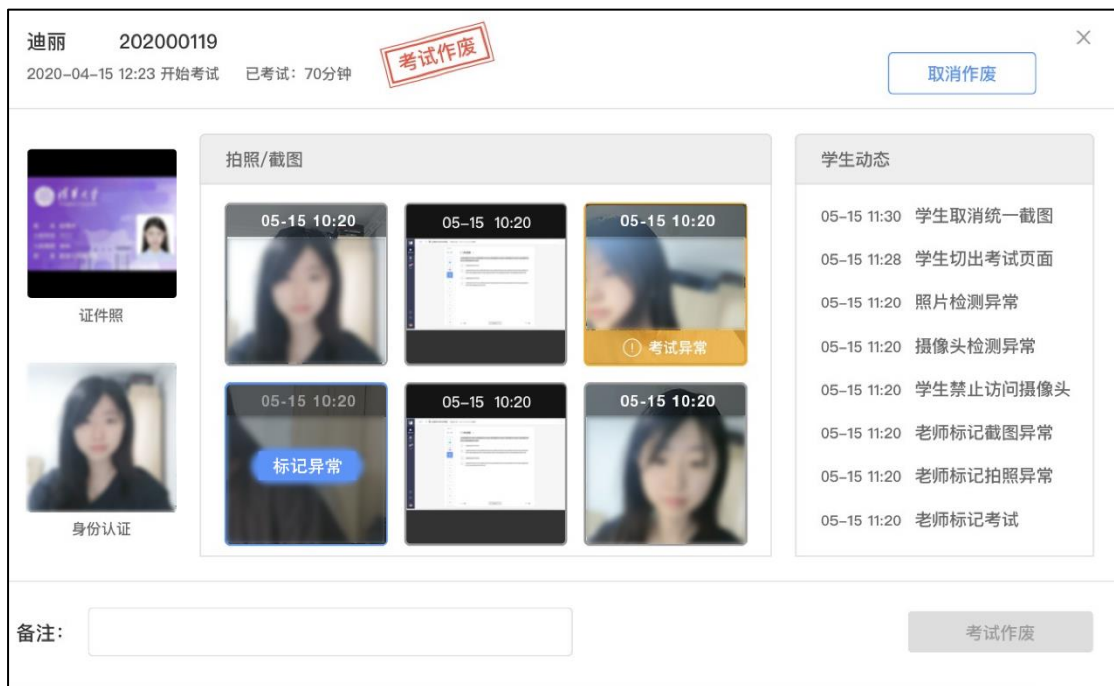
迪丽 202000119
2020-04-15 12:23 开始考试 已考试：70分钟

考试作废

取消作废

×

证件照

身份认证

拍照/截图

05-15 10:20

05-15 10:20

05-15 10:20

考试异常

05-15 10:20

标记异常

05-15 10:20

05-15 10:20

学生动态

05-15 11:30 学生取消统一截图
05-15 11:28 学生切出考试页面
05-15 11:20 照片检测异常
05-15 11:20 摄像头检测异常
05-15 11:20 学生禁止访问摄像头
05-15 11:20 老师标记截图异常
05-15 11:20 老师标记拍照异常
05-15 11:20 老师标记考试

备注：

考试作废